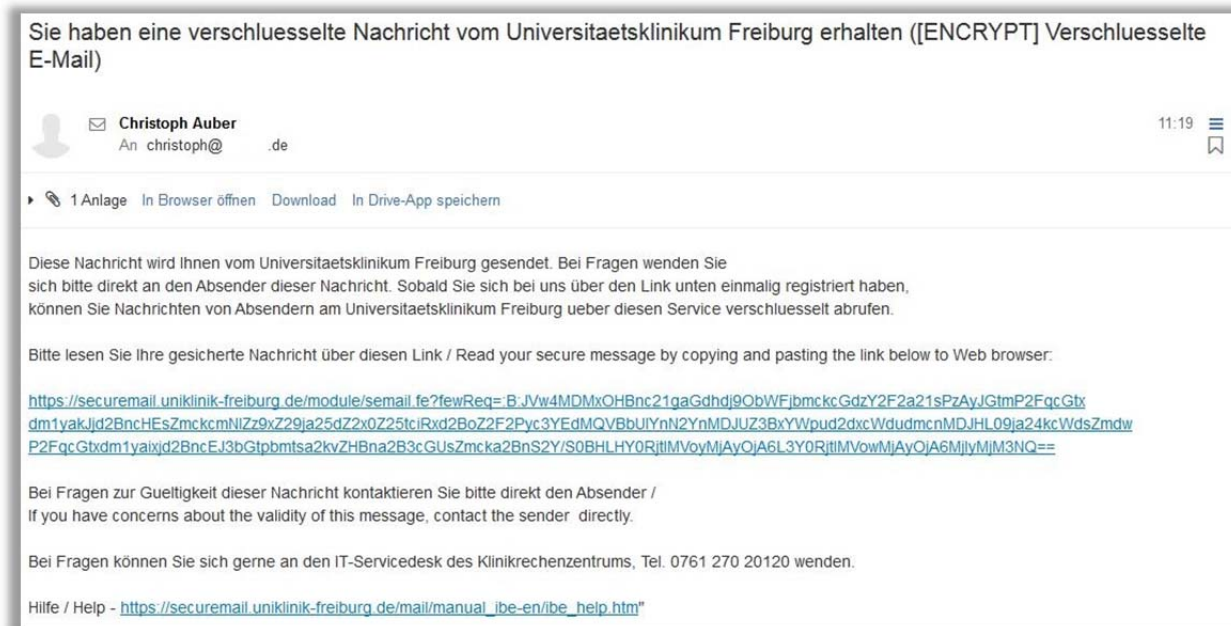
Sie haben eine verschluesselte Nachricht vom Universitaetsklinikum Freiburg erhalten ([ENCRYPT] Verschluesselte E-Mail)

Christoph Auber
An christoph@ .de

11:19

1 Anlage In Browser öffnen Download In Drive-App speichern

Diese Nachricht wird Ihnen vom Universitaetsklinikum Freiburg gesendet. Bei Fragen wenden Sie sich bitte direkt an den Absender dieser Nachricht. Sobald Sie sich bei uns über den Link unten einmalig registriert haben, können Sie Nachrichten von Absendern am Universitaetsklinikum Freiburg ueber diesen Service verschluesselt abrufen.

Bitte lesen Sie Ihre gesicherte Nachricht über diesen Link / Read your secure message by copying and pasting the link below to Web browser:

https://securemail.uniklinik-freiburg.de/module/semail.fe?fewReq=:B:JVw4MDMxOHBnc21gaGdhdj9ObWFjbmckcGdzY2F2a21sPzAyJGtmP2FqcGtxdm1yakJjd2BncHEsZmckcmNlZz9xZ29ja25dZ2x0Z25tciRxd2BoZ2F2Pyc3YEdMQVBbUlYnN2YnMDJUZ3BxYWpud2dxcWdudmcnMDJHL09ja24kcWdsZmdwP2FqcGtxdm1yaixjd2BncEJ3bGtpbmtsa2kvZHBna2B3cGUsZmcka2BnS2Y/S0BHLHY0RjtlMVoyMjAyOjA6L3Y0RjtlMVowMjAyOjA6MjlyMjM3NQ==

Bei Fragen zur Gueltigkeit dieser Nachricht kontaktieren Sie bitte direkt den Absender /
If you have concerns about the validity of this message, contact the sender directly.

Bei Fragen können Sie sich gerne an den IT-Servicedesk des Klinikrechenzentrums, Tel. 0761 270 20120 wenden.

Hilfe / Help - https://securemail.uniklinik-freiburg.de/mail/manual_ibe-en/ibe_help.htm"